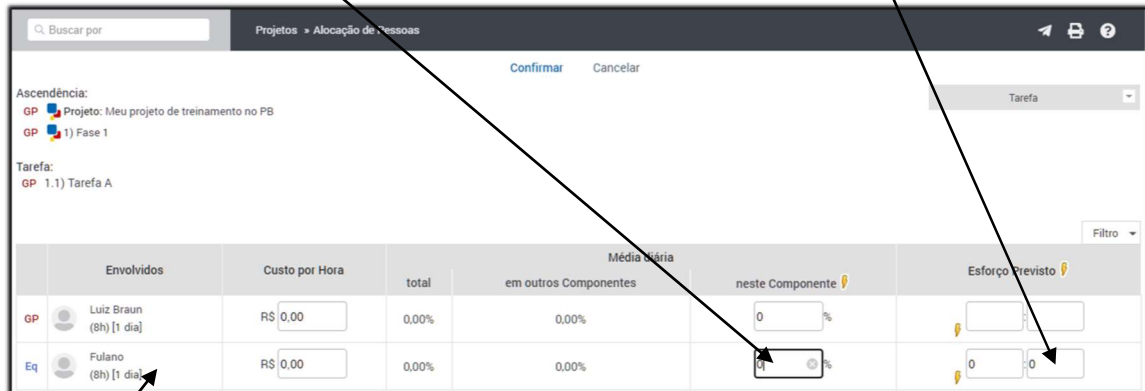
Buscar por

Projetos » Alocação de Pessoas

Confirmar Cancelar

Ascendência:
GP Projeto: Meu projeto de treinamento no PB
GP 1) Fase 1

Tarefa:
GP 1.1) Tarefa A

Tarefa

Filtro

| | Envolvidos | Custo por Hora | Média diária total | Média diária em outros Componentes | Média diária neste Componente | Esforço Previsto |
|---|---|---|---|---|---|---|
| GP | Luiz Braun (8h) [1 dia] | R$ 0,00 | 0,00% | 0,00% | 0 % | : |
| Eq | Fulano (8h) [1 dia] | R$ 0,00 | 0,00% | 0,00% | 0 % | 0 : 0 |